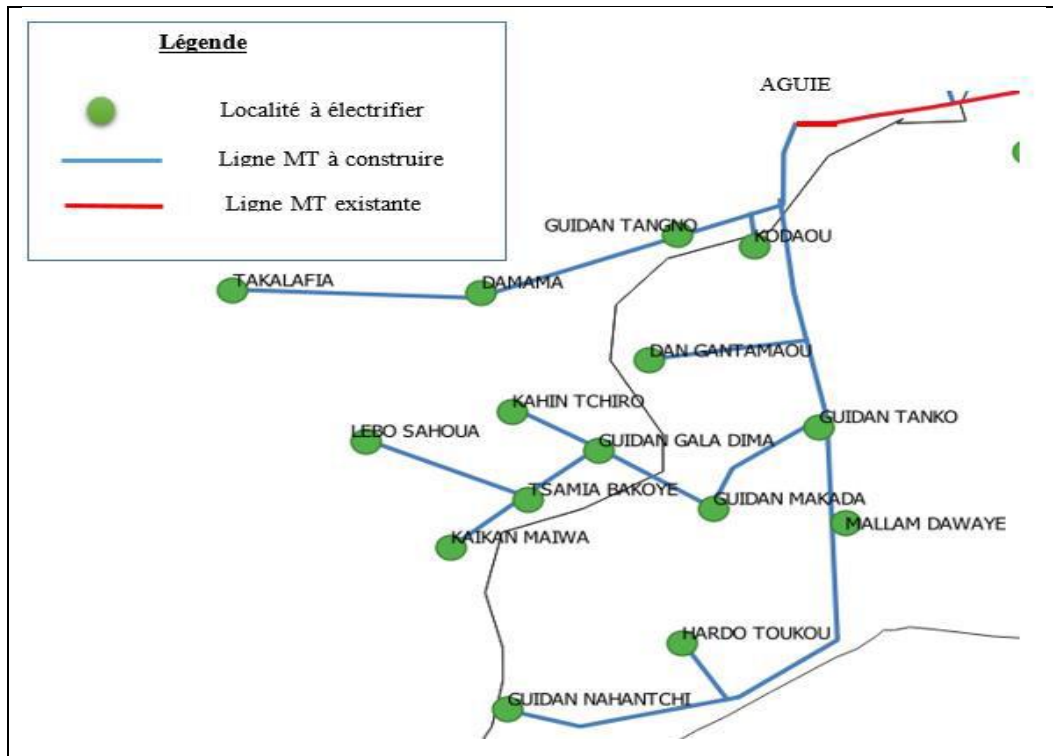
Légende

Localité à électrifier

Ligne MT à construire

Ligne MT existante

AGUIE

GUIDAN TANGNO

KODAOU

TAKALAFIA

DAMAMA

DAN GANTAMAOU

KAHIN TCHIRO

LEBO SAHOUA

GUIDAN GALA DIMA

GUIDAN TANKO

TSAMIA BAKOYE

GUIDAN MAKADA

MALLAM DAWAYE

KAIKAN MAIWA

HARDO TOUKOU

GUIDAN NAHANTCHI